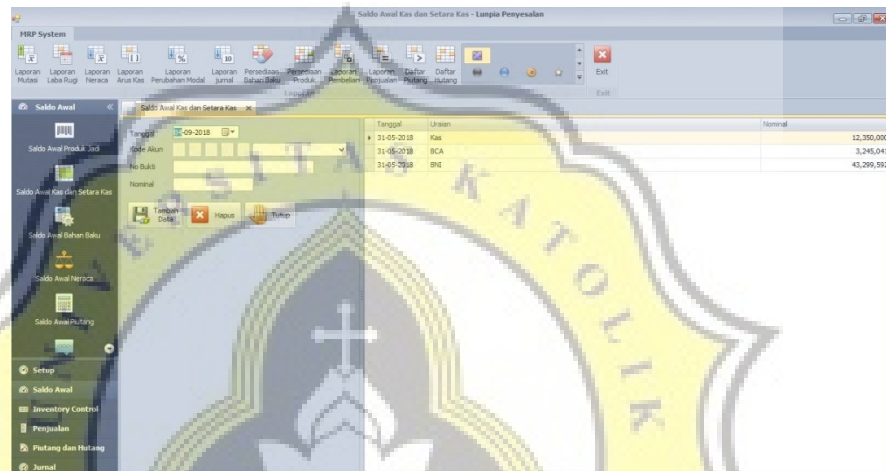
Saldo Awal Kas dan Setara Kas - Lunpia Penyesalan

MRP System

Laporan Mutasi
Laporan Laba Rugi
Laporan Neraca
Laporan Arus Kas
Laporan Perubahan Modal
Laporan Jurnal
Persediaan Bahan Baku
Persediaan Produk
Laporan Pembelian
Laporan Penjualan
Daftar Piutang
Daftar Hutang
Exit

Laporan
Exit

Saldo Awal

Saldo Awal Produk Jadi
Saldo Awal Kas dan Setara Kas
Saldo Awal Bahan Baku
Saldo Awal Neraca
Saldo Awal Piutang

Setup
Saldo Awal
Inventory Control
Penjualan
Piutang dan Hutang
Jurnal

Saldo Awal Kas dan Setara Kas

Tanggal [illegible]-09-2018
Kode Akun
No Bukti
Nominal

Tambah Data
Hapus
Tutup

| Tanggal | Uraian | Nominal |
|---|---|---|
| 31-05-2018 | Kas | 12,350,000 |
| 31-05-2018 | BCA | 3,245,04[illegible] |
| 31-05-2018 | BNI | 43,299,59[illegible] |